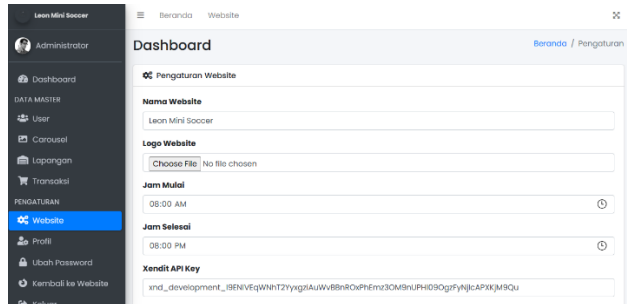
Leon Mini Soccer
Administrator
Dashboard
DATA MASTER
User
Carousel
Lapangan
Transaksi
PENGATURAN
Website
Profil
Ubah Password
Kembali ke Website
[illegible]

Beranda Website

Dashboard
Beranda / Pengaturan

Pengaturan Website

Nama Website
Leon Mini Soccer

Logo Website
Choose File No file chosen

Jam Mulai
08:00 AM

Jam Selesai
08:00 PM

Xendit API Key
xnd_development_I9ENIVEqWNhT2YyxgzIAuWvBBnROxPhEmz3OM9nUPHI09OgzFyNjIcAPXKJM9Qu